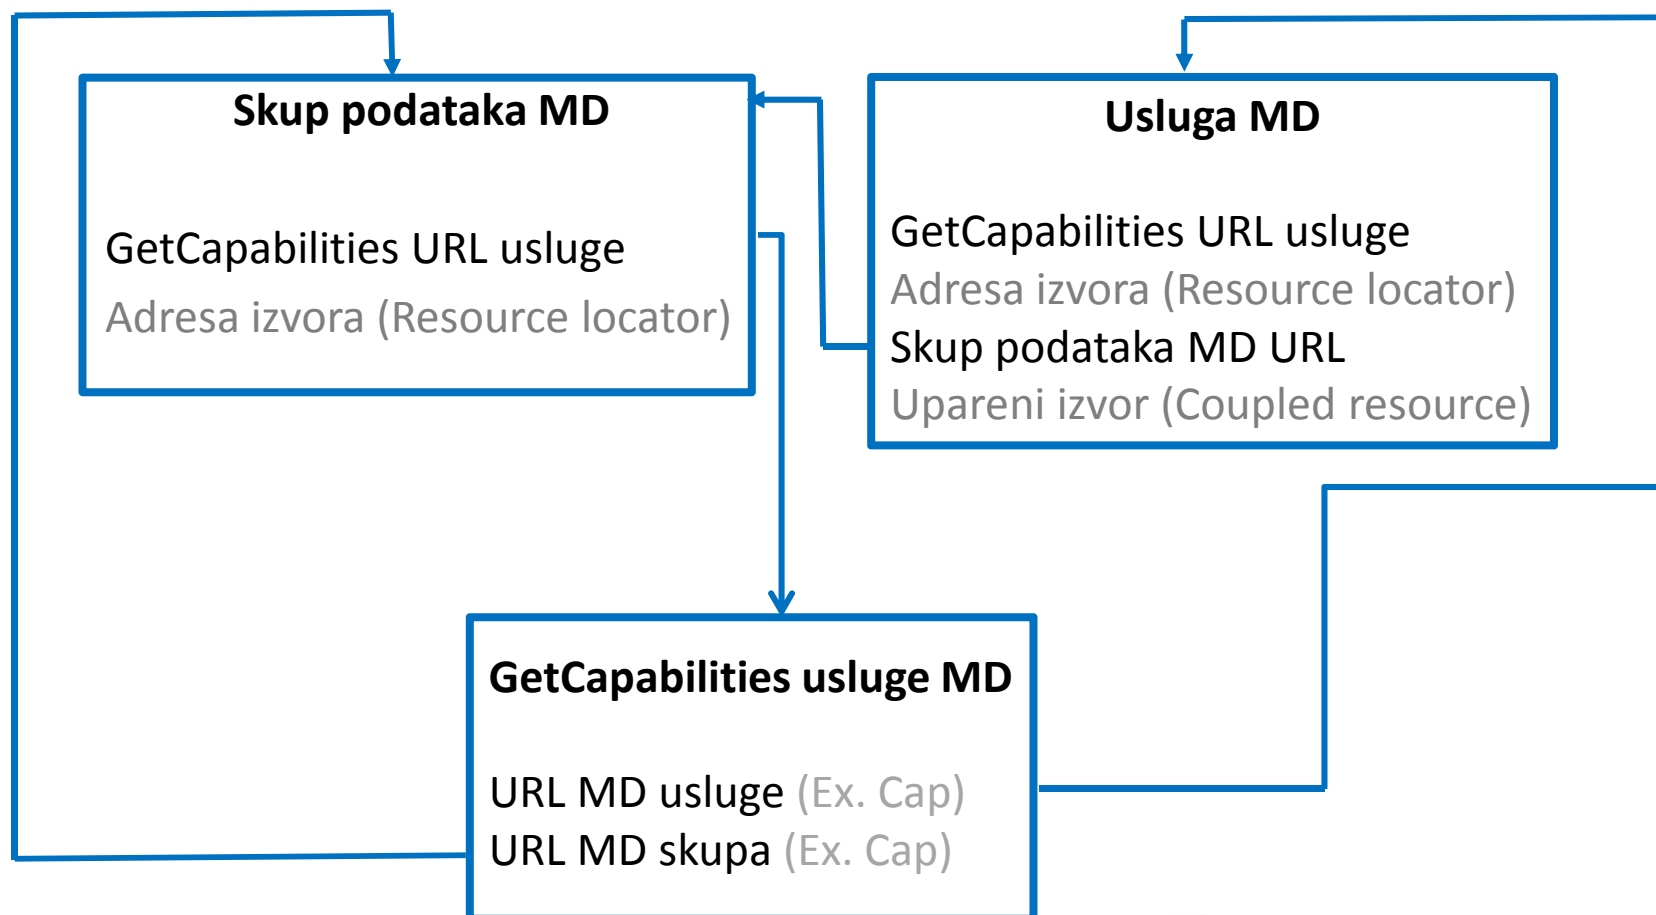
Skup podataka MD

GetCapabilities URL usluge
Adresa izvora (Resource locator)

Usluga MD

GetCapabilities URL usluge
Adresa izvora (Resource locator)
Skup podataka MD URL
Upareni izvor (Coupled resource)

GetCapabilities usluge MD

URL MD usluge (Ex. Cap)
URL MD skupa (Ex. Cap)